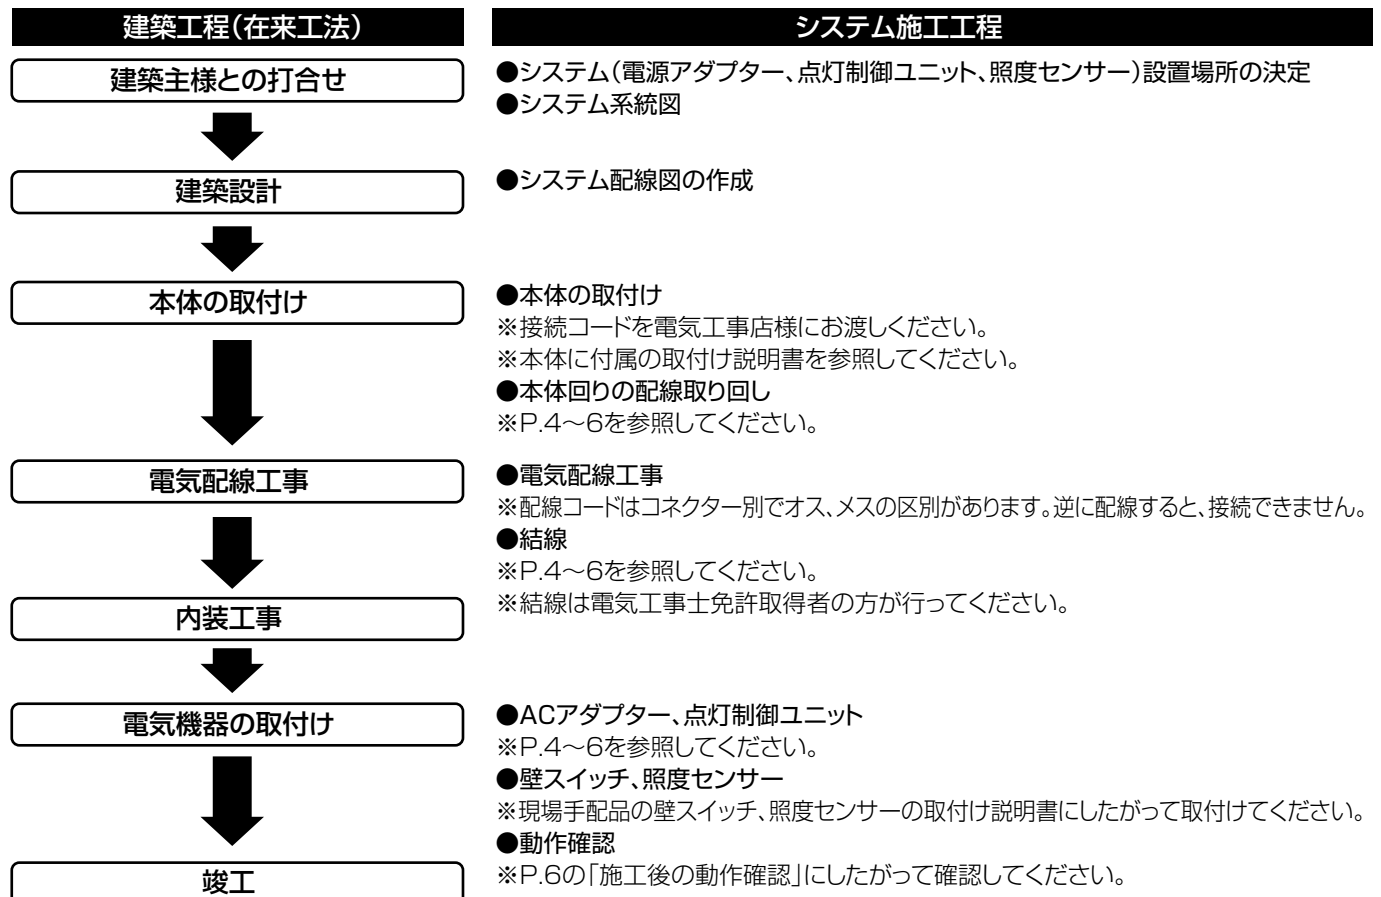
建築工程(在来工法)

システム施工工程

建築主様との打合せ

●システム(電源アダプター、点灯制御ユニット、照度センサー)設置場所の決定
●システム系統図

建築設計

●システム配線図の作成

本体の取付け

●本体の取付け
※接続コードを電気工事店様にお渡しください。
※本体に付属の取付け説明書を参照してください。
●本体回りの配線取り回し
※P.4〜6を参照してください。

電気配線工事

●電気配線工事
※配線コードはコネクター別でオス、メスの区別があります。逆に配線すると、接続できません。
●結線
※P.4〜6を参照してください。
※結線は電気工事士免許取得者の方が行ってください。

内装工事

電気機器の取付け

●ACアダプター、点灯制御ユニット
※P.4〜6を参照してください。
●壁スイッチ、照度センサー
※現場手配品の壁スイッチ、照度センサーの取付け説明書にしたがって取付けてください。
●動作確認
※P.6の「施工後の動作確認」にしたがって確認してください。

竣工